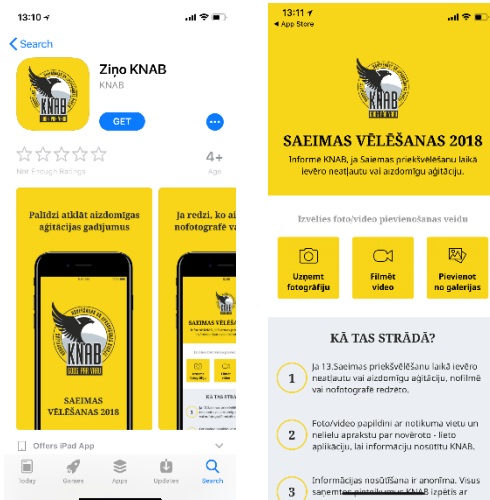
13:10

Search

Ziņo KNAB
KNAB

GET

4+
Age

Not Enough Ratings

Palīdzi atklāt aizdomīgas aģitācijas gadījumus

KNAB

SAEIMAS VĒLĒŠANAS 2018

Ja redzi, ko ai nofotografē va

Offers iPad App

Today
Games
Apps
Updates
Search

13:11
App Store

KNAB

SAEIMAS VĒLĒŠANAS 2018

Informē KNAB, ja Saeimas priekšvēlēšanu laikā ievēro neatļautu vai aizdomīgu aģitāciju.

Izvēlies foto/video pievienošanas veidu

Uzņemt fotogrāfiju

Filmēt video

Pievienot no galerijas

KĀ TAS STRĀDĀ?

1
Ja 13.Saeimas priekšvēlēšanu laikā ievēro neatļautu vai aizdomīgu aģitāciju, nofilmē vai nofotografē redzēto.

2
Foto/video papildini ar notikuma vietu un nelielu aprakstu par novēroto - lieto aplikāciju, lai informāciju nosūtītu KNAB.

3
Informācijas nosūtīšana ir anonīma. Visus saņemtos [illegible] KNAB izpētīs ar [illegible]